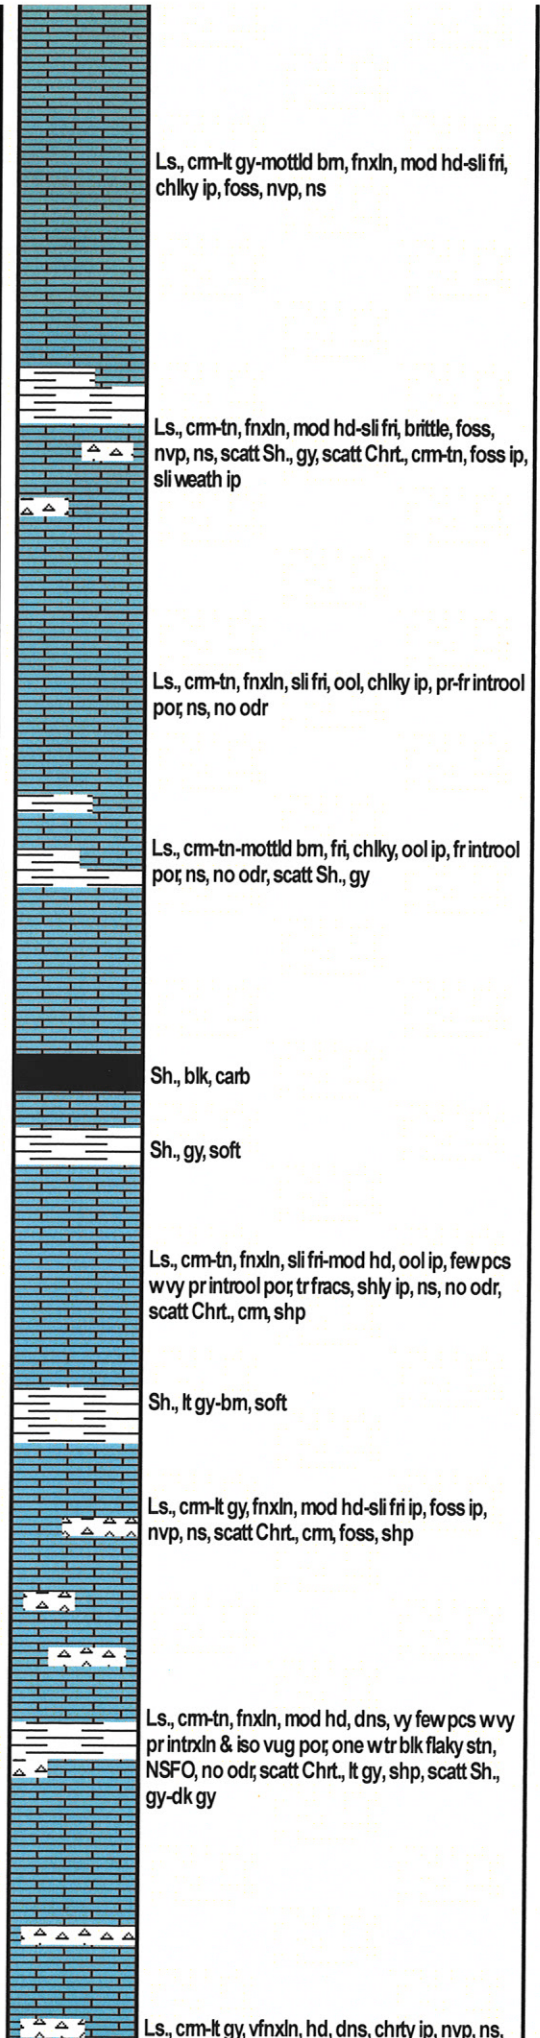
Ls., crm-lt gy-mottld brn, fnxln, mod hd-sli fri, chlky ip, foss, nvp, ns

Ls., crm-tn, fnxln, mod hd-sli fri, brittle, foss, nvp, ns, scatt Sh., gy, scatt Chrt., crm-tn, foss ip, sli weath ip

Ls., crm-tn, fnxln, sli fri, ool, chlky ip, pr-fr introol por, ns, no odr

Ls., crm-tn-mottld brn, fri, chlky, ool ip, fr introol por, ns, no odr, scatt Sh., gy

Sh., blk, carb

Sh., gy, soft

Ls., crm-tn, fnxln, sli fri-mod hd, ool ip, few pcs wvy pr introol por, tr fracs, shly ip, ns, no odr, scatt Chrt., crm, shp

Sh., lt gy-brn, soft

Ls., crm-lt gy, fnxln, mod hd-sli fri ip, foss ip, nvp, ns, scatt Chrt., crm, foss, shp

Ls., crm-tn, fnxln, mod hd, dns, vy few pcs wvy pr intxln & iso vug por, one w tr blk flaky stn, NSFO, no odr, scatt Chrt., lt gy, shp, scatt Sh., gy-dk gy

Ls., crm-lt gy, vfnxln, hd, dns, chrty ip, nvp, ns,